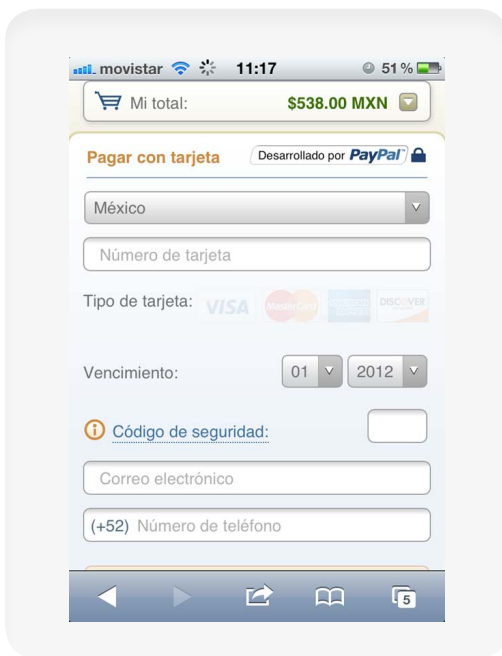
movistar 11:17 51 %

Mi total: $538.00 MXN

Pagar con tarjeta

Desarrollado por PayPal

México

Número de tarjeta

Tipo de tarjeta: VISA MasterCard AMERICAN EXPRESS DISCOVER

Vencimiento: 01 2012

Código de seguridad:

Correo electrónico

(+52) Número de teléfono

5